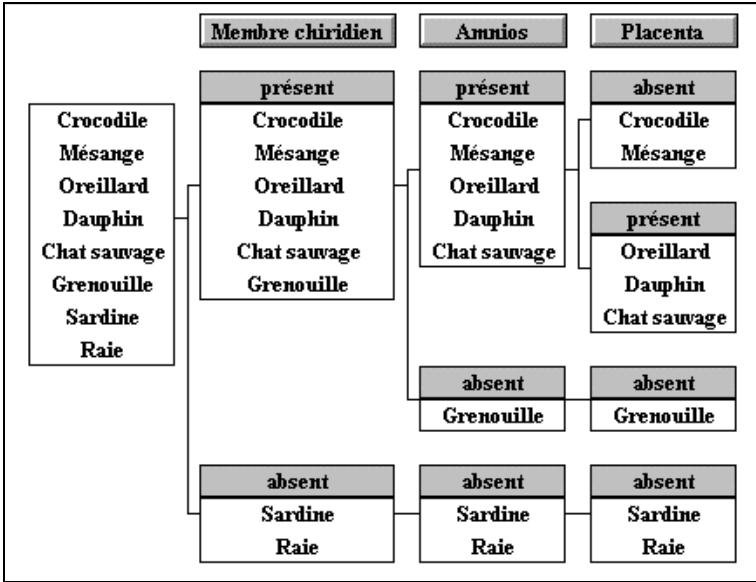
Membre chiridien

Amnios

Placenta

Crocodile
Mésange
Oreillard
Dauphin
Chat sauvage
Grenouille
Sardine
Raie

présent
Crocodile
Mésange
Oreillard
Dauphin
Chat sauvage
Grenouille

présent
Crocodile
Mésange
Oreillard
Dauphin
Chat sauvage

absent
Crocodile
Mésange

présent
Oreillard
Dauphin
Chat sauvage

absent
Grenouille

absent
Grenouille

absent
Sardine
Raie

absent
Sardine
Raie

absent
Sardine
Raie